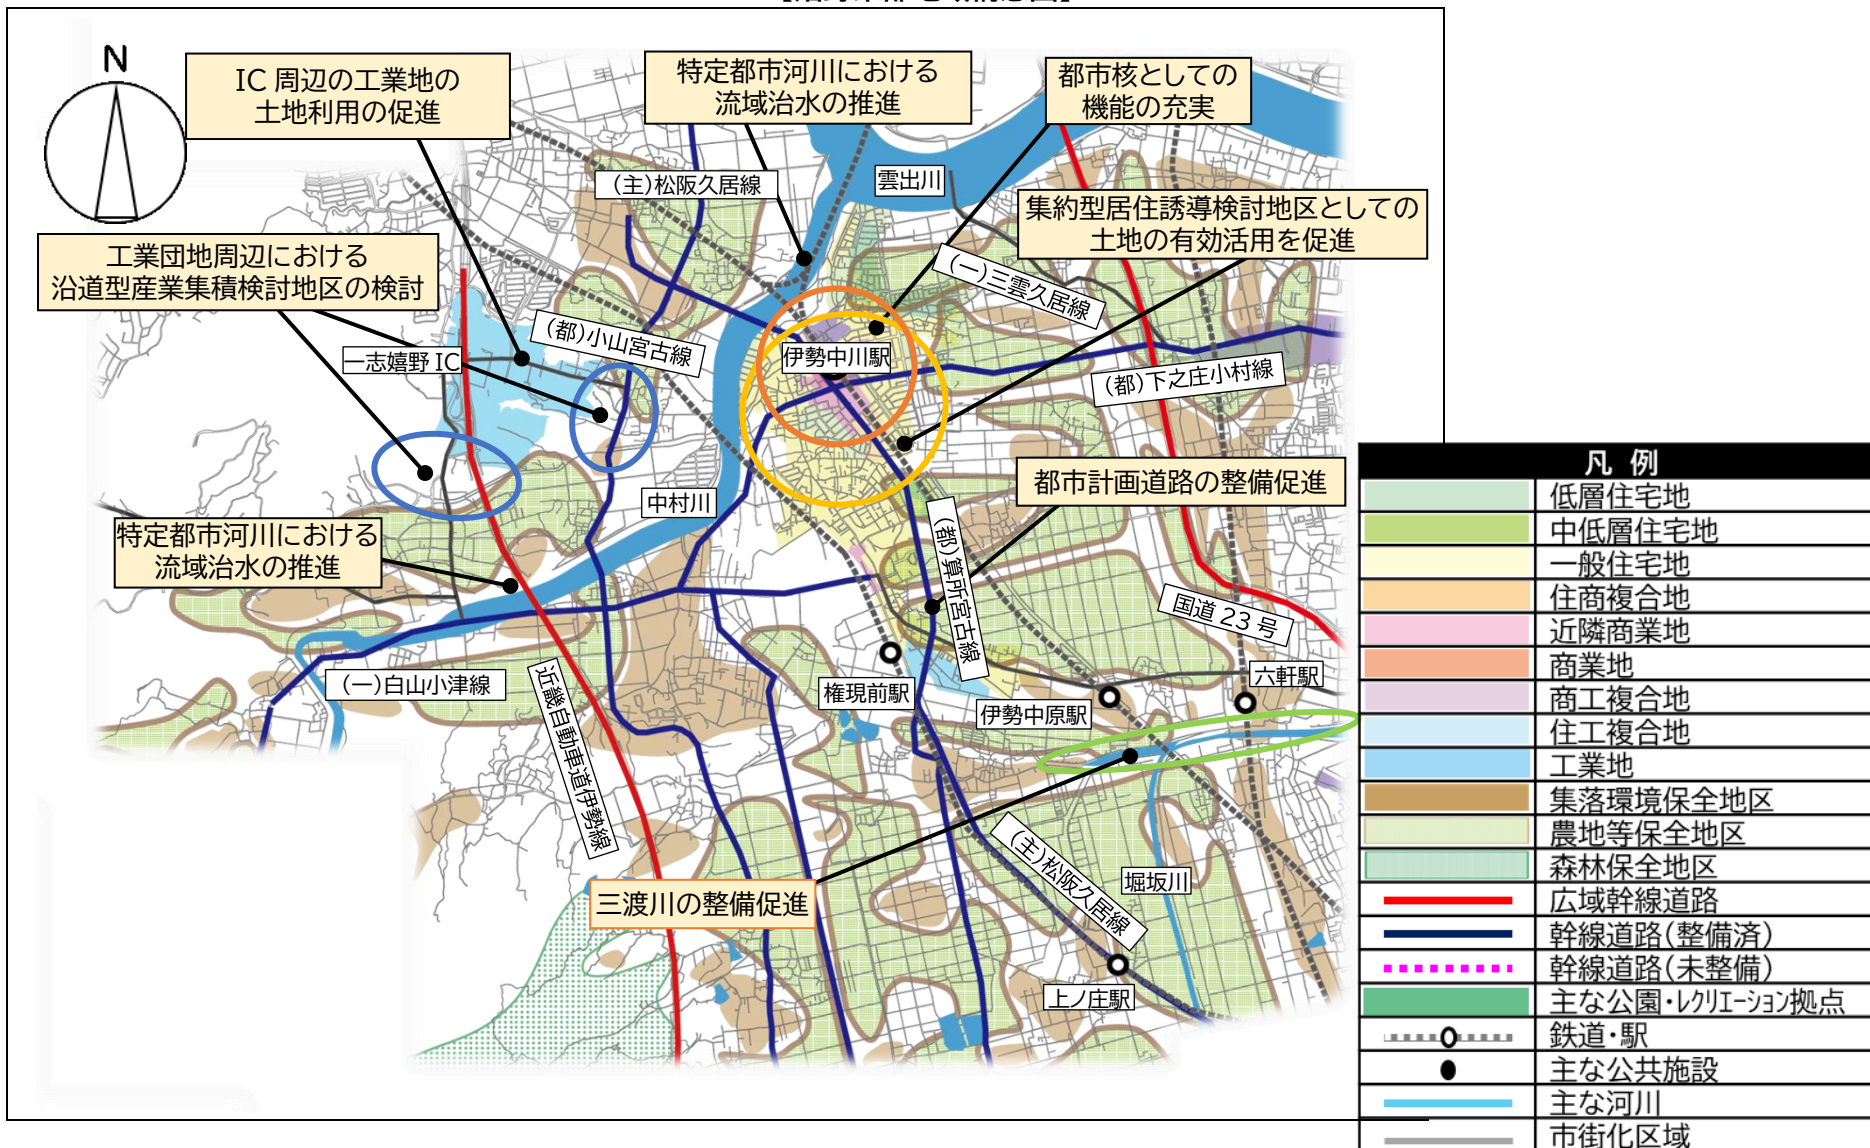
N

IC 周辺の工業地の土地利用の促進

特定都市河川における流域治水の推進

都市核としての機能の充実

(主)松阪久居線

雲出川

集約型居住誘導検討地区としての土地の有効活用を促進

工業団地周辺における沿道型産業集積検討地区の検討

(一)三雲久居線

(都)小山宮古線

一志嬉野 IC

伊勢中川駅

(都)下之庄小村線

中村川

都市計画道路の整備促進

特定都市河川における流域治水の推進

(都)舞所宮古線

国道 23 号

(一)白山小津線

権現前駅

六軒駅

近畿自動車道伊勢線

伊勢中原駅

(主)松阪久居線

堀坂川

三渡川の整備促進

上ノ庄駅

凡例
低層住宅地
中低層住宅地
一般住宅地
住商複合地
近隣商業地
商業地
商工複合地
住工複合地
工業地
集落環境保全地区
農地等保全地区
森林保全地区
広域幹線道路
幹線道路(整備済)
幹線道路(未整備)
主な公園・レクリエーション拠点
鉄道・駅
主な公共施設
主な河川
市街化区域